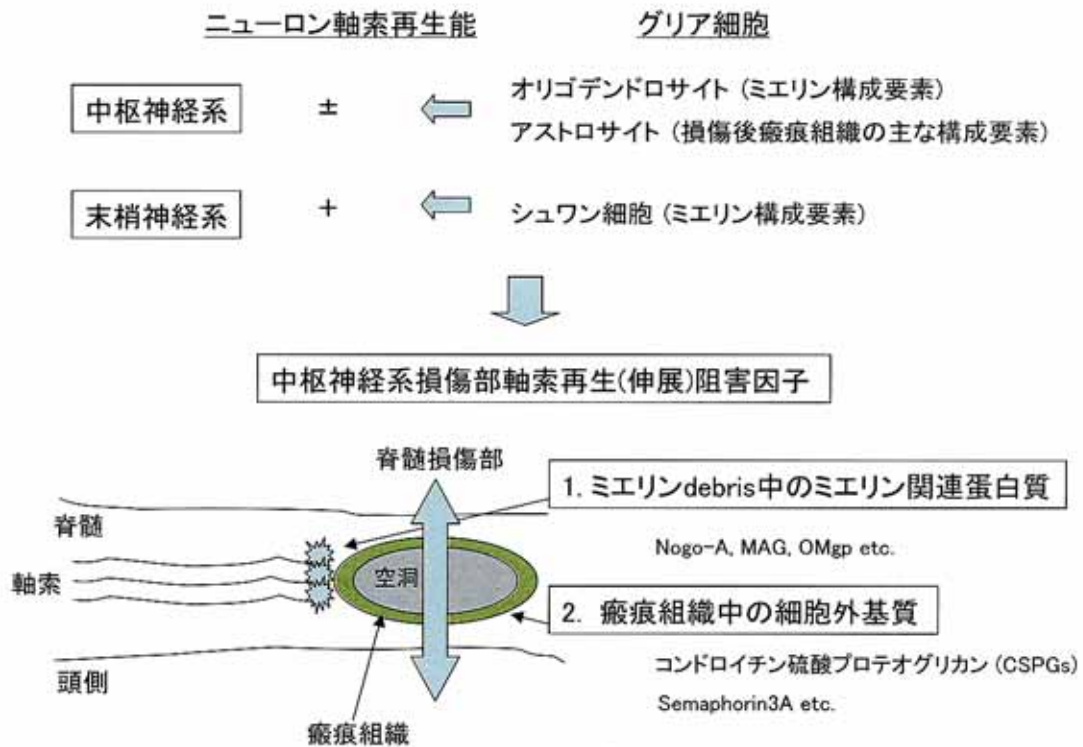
ニューロン軸索再生能

グリア細胞

中枢神経系 ± オリゴデンドロサイト (ミエリン構成要素)
アストロサイト (損傷後瘢痕組織の主な構成要素)

末梢神経系 + シュワン細胞 (ミエリン構成要素)

中枢神経系損傷部軸索再生(伸展)阻害因子

脊髄損傷部

1. ミエリンdebris中のミエリン関連蛋白質

脊髄

Nogo-A, MAG, OMgp etc.

軸索

空洞

2. 瘢痕組織中の細胞外基質

頭側

コンドロイチン硫酸プロテオグリカン (CSPGs)

Semaphorin3A etc.

瘢痕組織